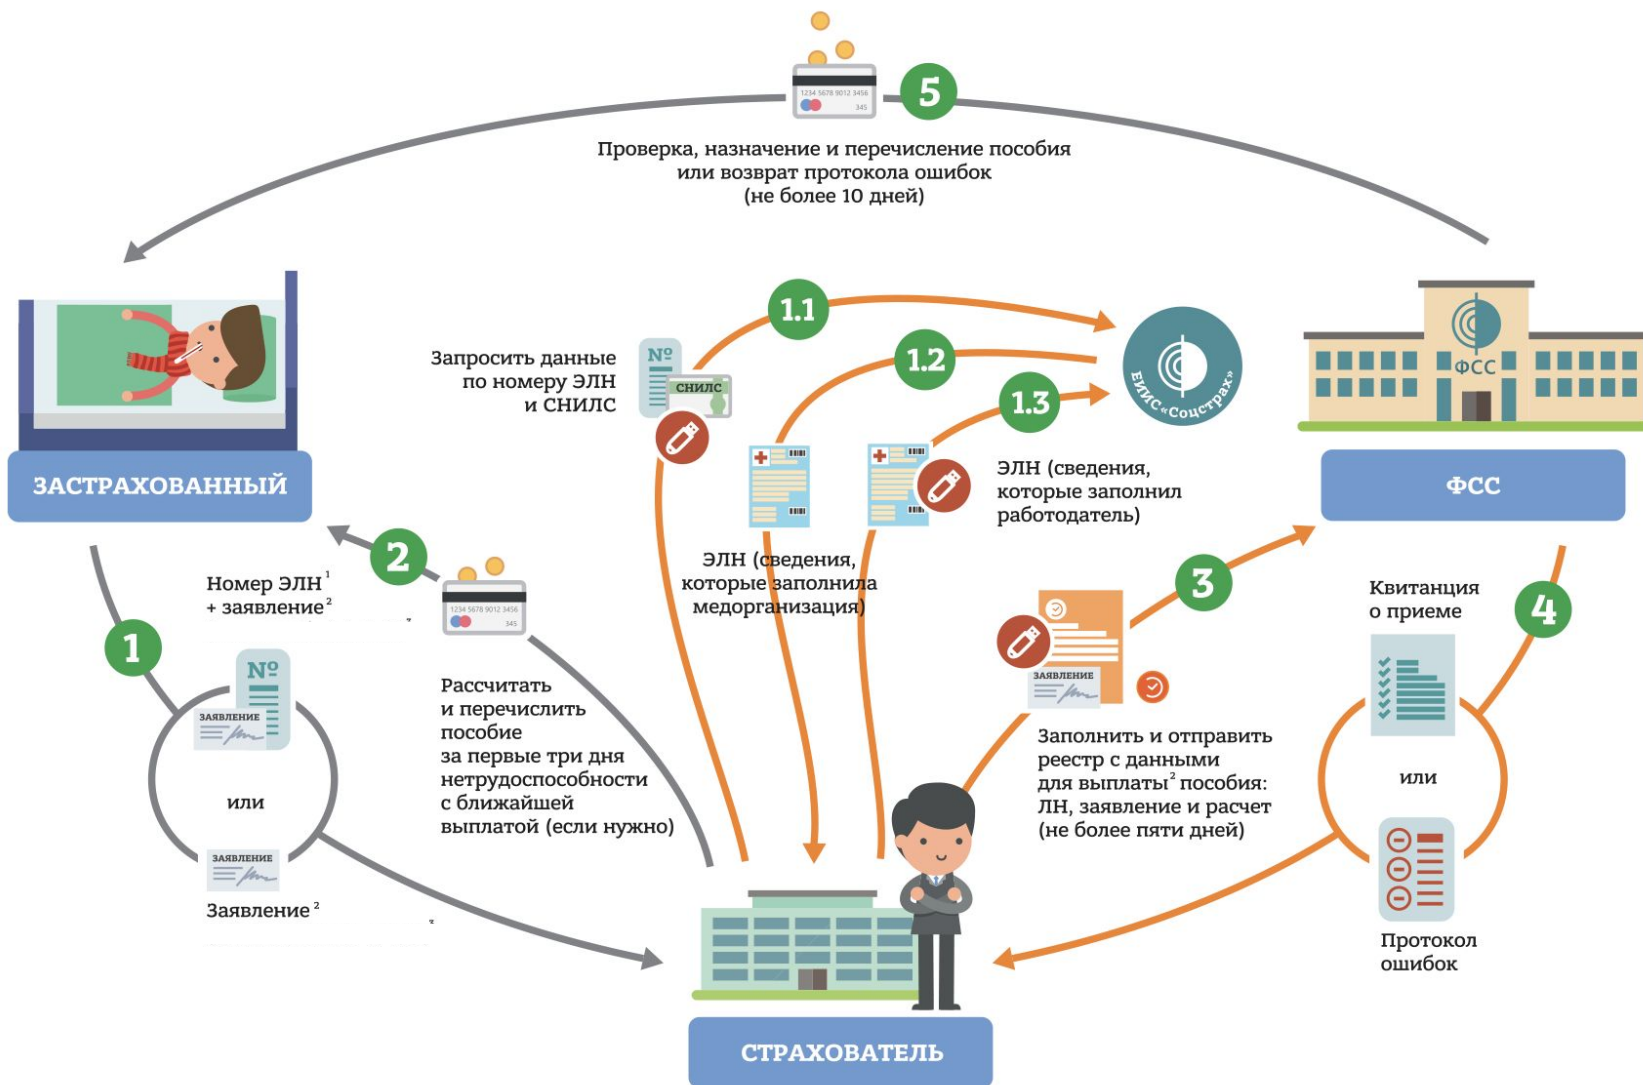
1234 5678 9012 3456
345

5

Проверка, назначение и перечисление пособия или возврат протокола ошибок (не более 10 дней)

1.1

1.2

1.3

Запросить данные по номеру ЭЛН и СНИЛС

№

СНИЛС

ЕИИС «Соцстрах»

ФСС

ЗАСТРАХОВАННЫЙ

ФСС

ЭЛН (сведения, которые заполнил работодатель)

2

Номер ЭЛН $^1$ + заявление $^2$

1234 5678 9012 3456
345

ЭЛН (сведения, которые заполнила медорганизация)

3

Квитанция о приеме

4

1

№

ЗАЯВЛЕНИЕ

или

ЗАЯВЛЕНИЕ

Заявление $^2$

Рассчитать и перечислить пособие за первые три дня нетрудоспособности с ближайшей выплатой (если нужно)

ЗАЯВЛЕНИЕ

Заполнить и отправить реестр с данными для выплаты $^2$ пособия: ЛН, заявление и расчет (не более пяти дней)

или

Протокол ошибок

СТРАХОВАТЕЛЬ